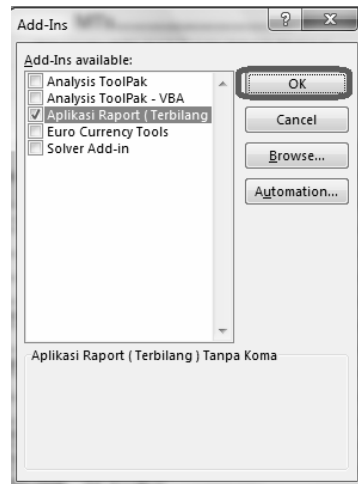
Add-Ins

?

X

Add-Ins available:

Analysis ToolPak
Analysis ToolPak - VBA
Aplikasi Raport ( Terbilang
Euro Currency Tools
Solver Add-in

OK

Cancel

Browse...

Automation...

Aplikasi Raport ( Terbilang ) Tanpa Koma